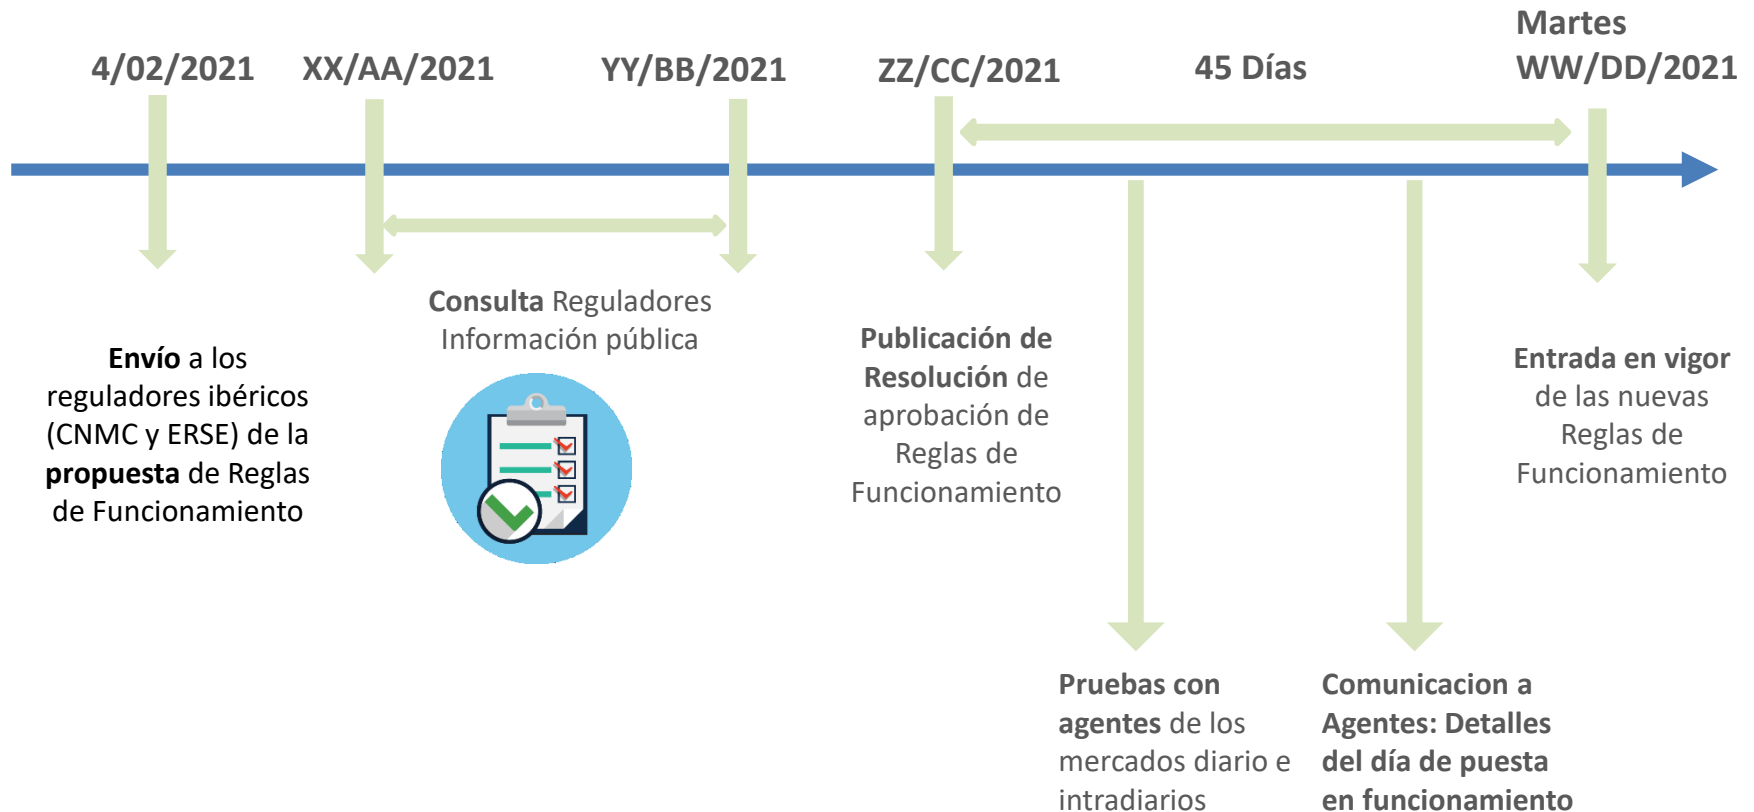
4/02/2021

XX/AA/2021

YY/BB/2021

ZZ/CC/2021

45 Días

Martes WW/DD/2021

**Envío** a los reguladores ibéricos (CNMC y ERSE) de la **propuesta** de Reglas de Funcionamiento

**Consulta** Reguladores Información pública

**Publicación de Resolución** de aprobación de Reglas de Funcionamiento

**Entrada en vigor** de las nuevas Reglas de Funcionamiento

**Pruebas con agentes** de los mercados diario e intradiarios

**Comunicacion a Agentes: Detalles del día de puesta en funcionamiento**